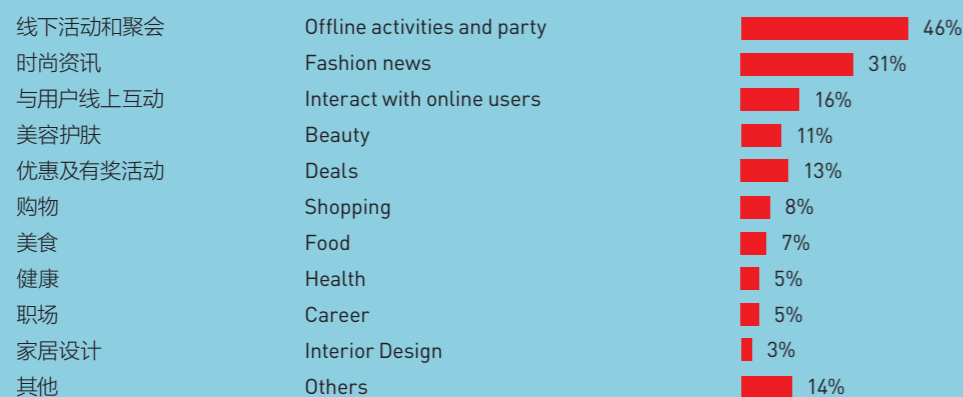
| | | |
|---|---|---|
| 线下活动和聚会 | Offline activities and party | 46% |
| 时尚资讯 | Fashion news | 31% |
| 与用户线上互动 | Interact with online users | 16% |
| 美容护肤 | Beauty | 11% |
| 优惠及有奖活动 | Deals | 13% |
| 购物 | Shopping | 8% |
| 美食 | Food | 7% |
| 健康 | Health | 5% |
| 职场 | Career | 5% |
| 家居设计 | Interior Design | 3% |
| 其他 | Others | 14% |